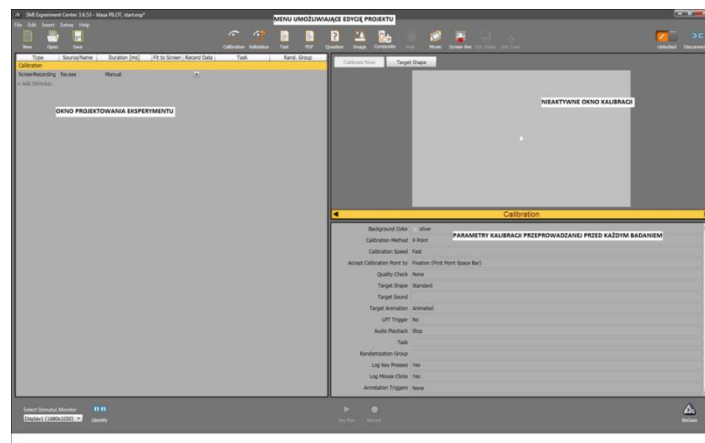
SMI Experiment Center 3.6.53 - Klasa PILOT_start.exp*

File Edit Insert Extras Help

MENU UMOŻLIWIAJĄCE EDYCJĘ PROJEKTU

New Open Save

Calibration Validation Text PDF Question Image Composite Web Movie Screen Rec Ext. Video Sys Cam

Unlocked Disconnected

| Type | Source/Name | Duration [ms] | Fit to Screen | Record Data | Task | Rand. Group |
|---|---|---|---|---|---|---|
| Calibration | | | | | | |
| ScreenRecording | Tox.exe | Manual | | | | |
| + Add Stimulus... | | | | | | |

OKNO PROJEKTOWANIA EKSPERYMENTU

Calibrate Now Target Shape

NIEAKTYWNE OKNO KALIBRACJI

Calibration

PARAMETRY KALIBRACJI PRZEPROWADZANEJ PRZED KAŻDYM BADANIEM

Background Color silver
Calibration Method 9 Point
Calibration Speed Fast
Accept Calibration Point by Fixation (First Point Space Bar)
Quality Check None
Target Shape Standard
Target Sound
Target Animation Animated
LPT Trigger No
Audio Playback Stop
Task
Randomization Group
Log Key Presses Yes
Log Mouse Clicks Yes
Annotation Triggers None

Select Stimulus Monitor
Display1 (1680x1050)
Identify

Dry Run Record

ReGaze